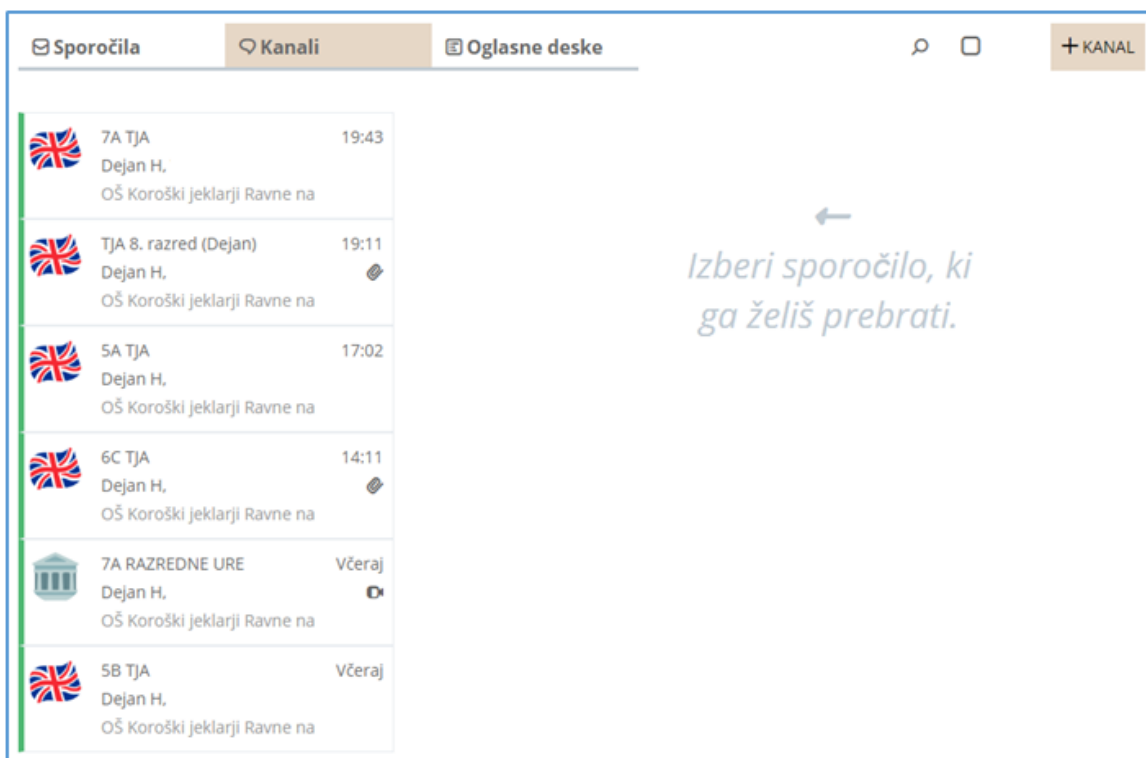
Sporočila Kanali Oglasne deske

+ KANAL

7A TJA 19:43
Dejan H,
OŠ Koroški jeklarji Ravne na

TJA 8. razred (Dejan) 19:11
Dejan H,
OŠ Koroški jeklarji Ravne na

5A TJA 17:02
Dejan H,
OŠ Koroški jeklarji Ravne na

6C TJA 14:11
Dejan H,
OŠ Koroški jeklarji Ravne na

7A RAZREDNE URE Včeraj
Dejan H,
OŠ Koroški jeklarji Ravne na

5B TJA Včeraj
Dejan H,
OŠ Koroški jeklarji Ravne na

←
Izberi sporočilo, ki ga želiš prebrati.